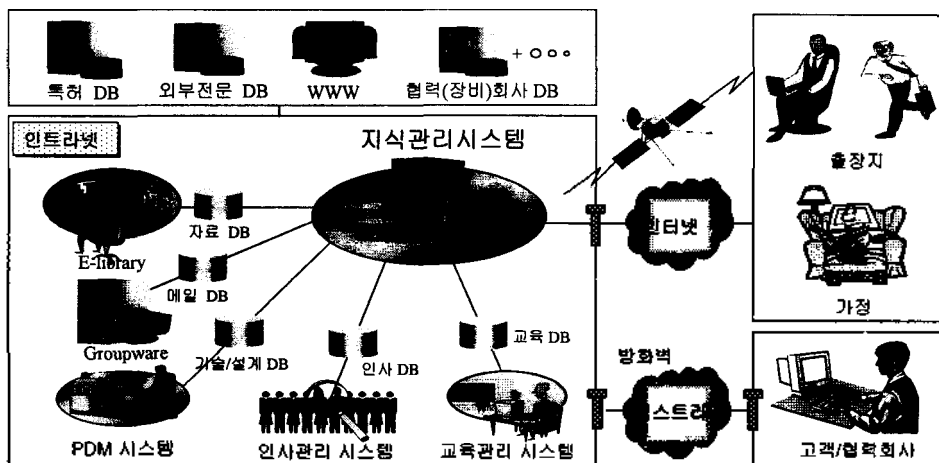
+ ○○○

특허 DB

외부전문 DB

WWW

협력(장비)회사 DB

인트라넷

지식관리시스템

자료 DB

E-library

메일 DB

Groupware

기술/설계 DB

인사 DB

교육 DB

PDM 시스템

인사관리 시스템

교육관리 시스템

인터넷

방화벽

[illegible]스트라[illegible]

출장지

가정

고객/협력회사